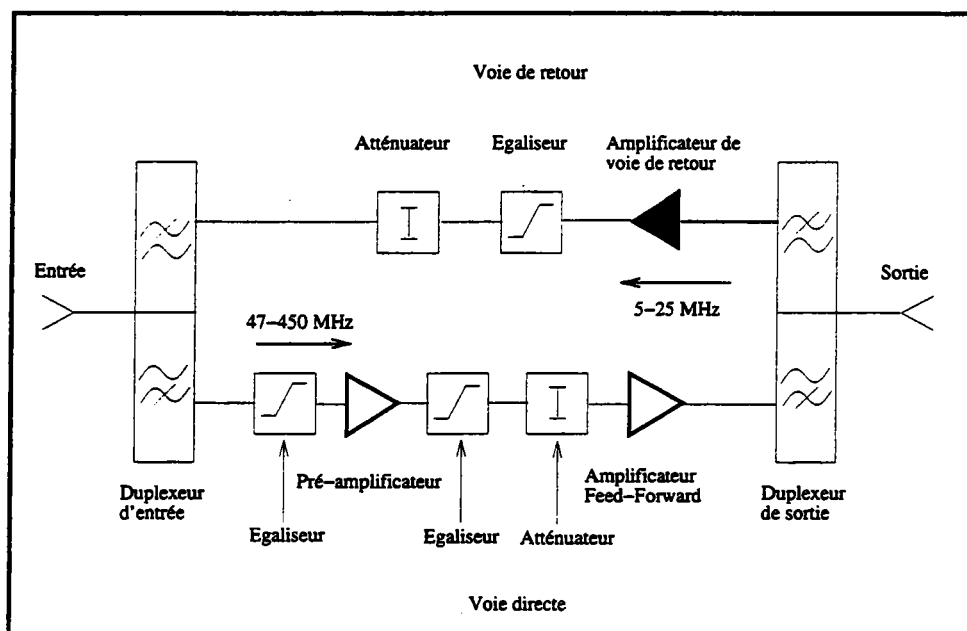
Voie de retour

Atténuateur

Egaliseur

Amplificateur de voie de retour

Entrée

Sortie

5–25 MHz

47–450 MHz

Duplexeur d'entrée

Pré–amplificateur

Egaliseur

Egaliseur

Atténuateur

Amplificateur Feed–Forward

Duplexeur de sortie

Voie directe